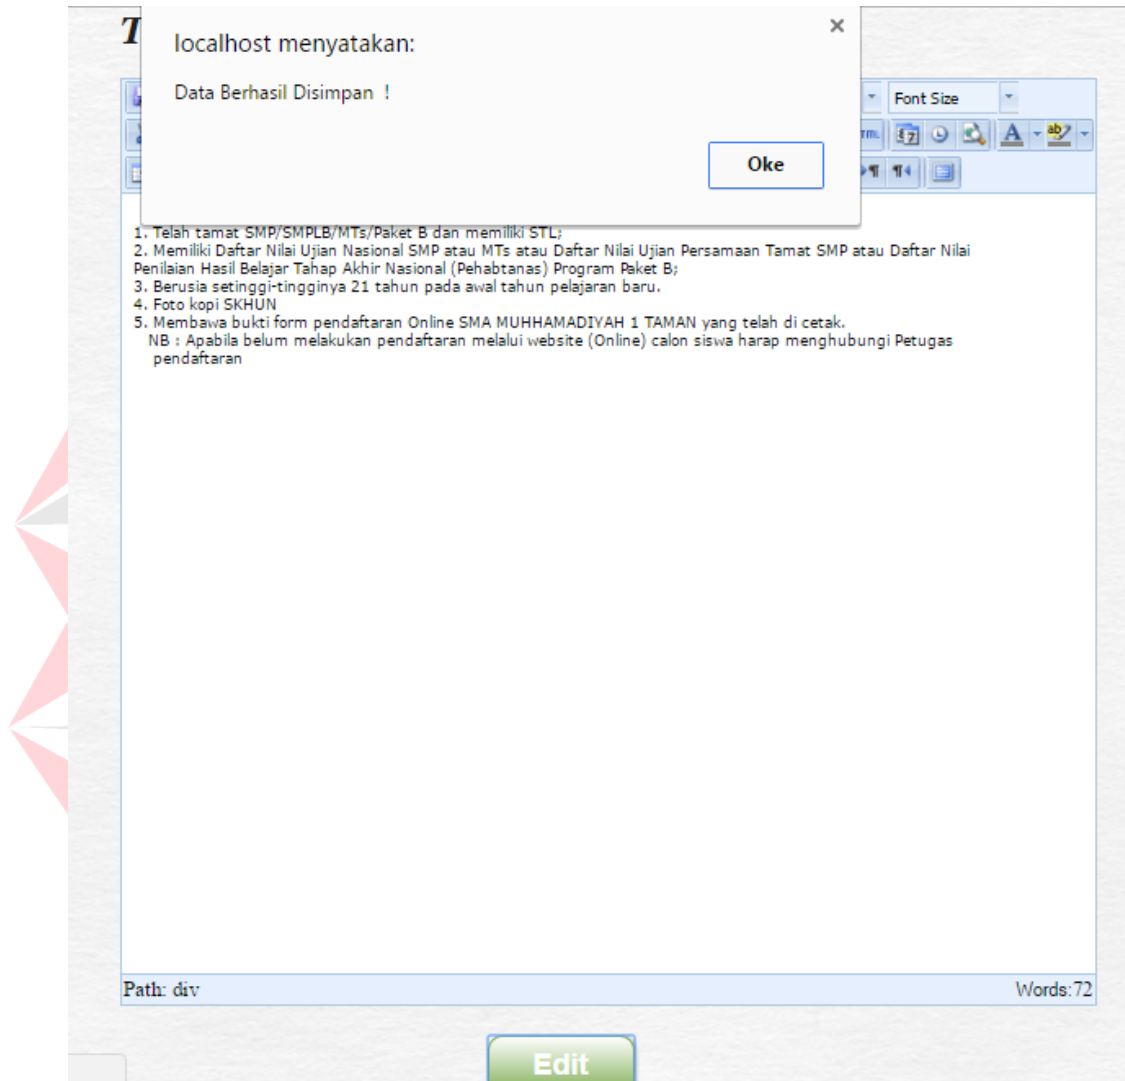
T

localhost menyatakan:

×

Data Berhasil Disimpan !

Oke

Font Size

1. Telah tamat SMP/SMPLB/MTs/Paket B dan memiliki STL;
2. Memiliki Daftar Nilai Ujian Nasional SMP atau MTs atau Daftar Nilai Ujian Persamaan Tamat SMP atau Daftar Nilai Penilaian Hasil Belajar Tahap Akhir Nasional (Pehabtanas) Program Paket B;
3. Berusia setinggi-tingginya 21 tahun pada awal tahun pelajaran baru.
4. Foto kopi SKHUN
5. Membawa bukti form pendaftaran Online SMA MUHHAMADIYAH 1 TAMAN yang telah di cetak.
NB : Apabila belum melakukan pendaftaran melalui website (Online) calon siswa harap menghubungi Petugas pendaftaran

Path: div

Words:72

Edit